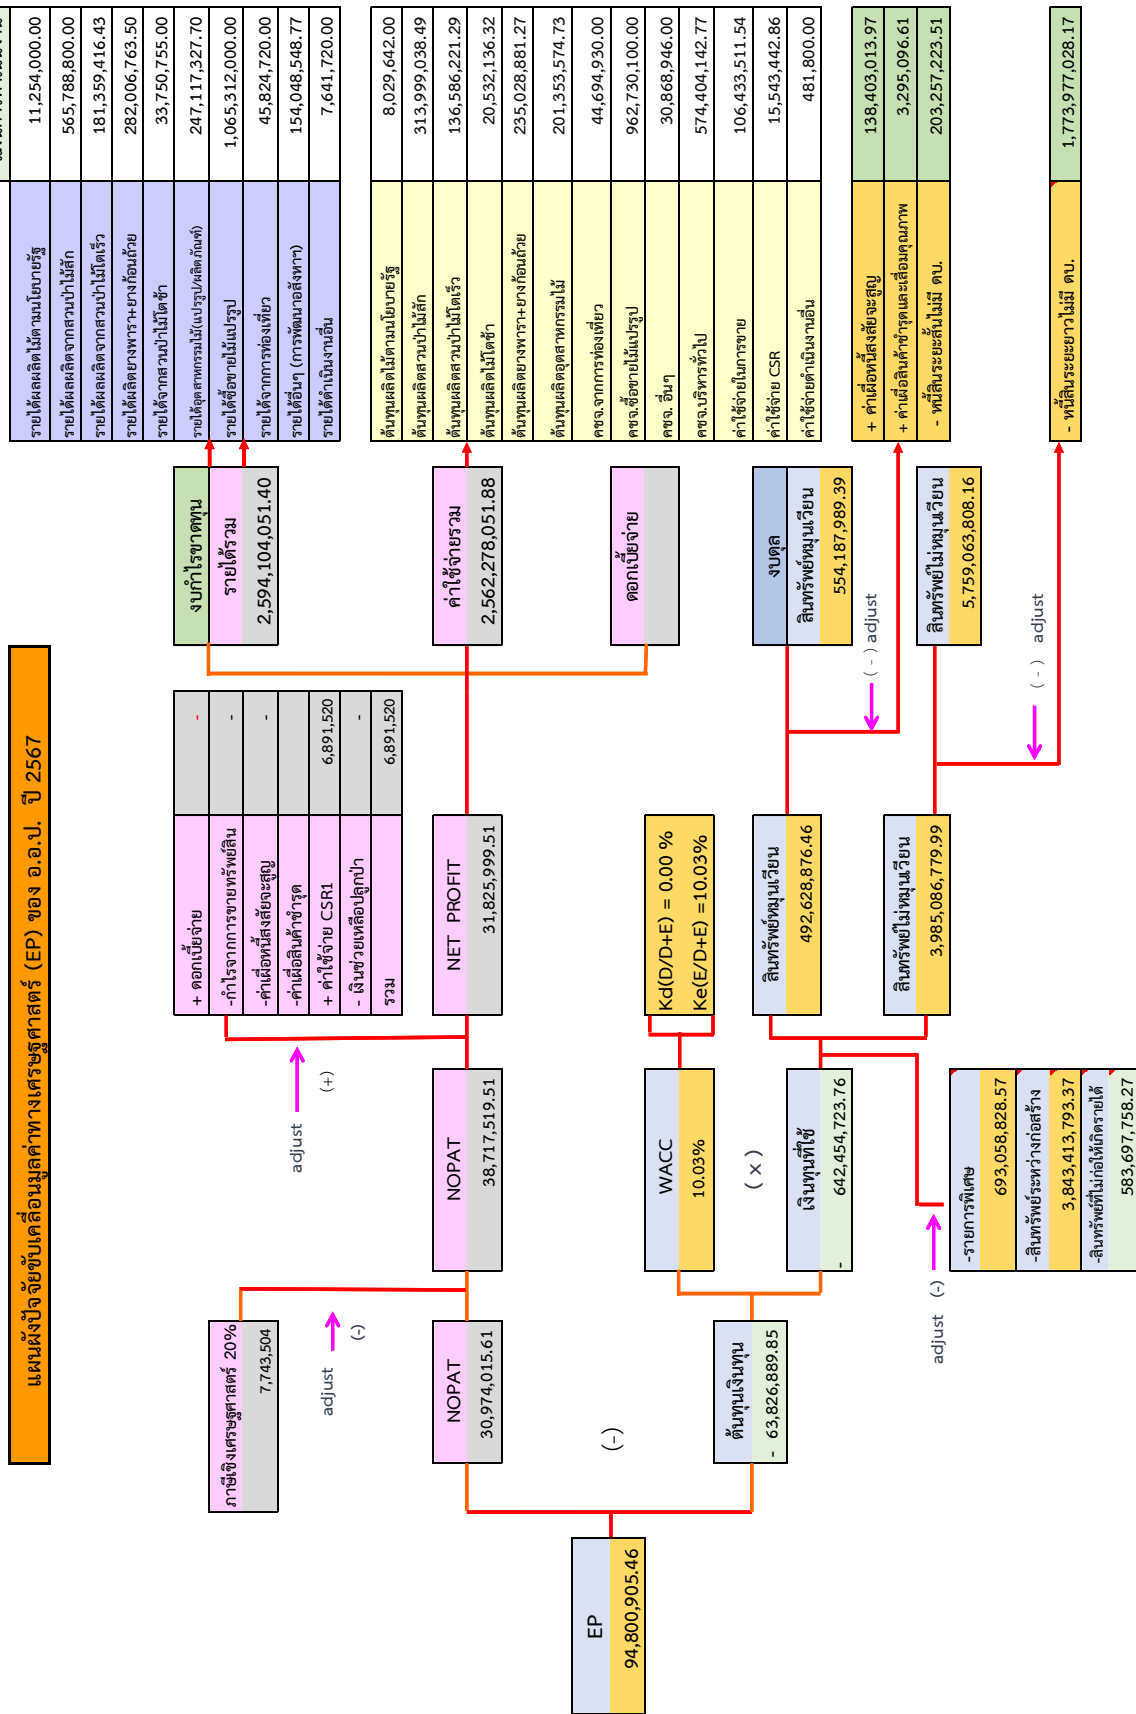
แผนผังปัจจัยขับเคลื่อนมูลค่าทางเศรษฐศาสตร์ (EP) ของ อ.อ.ป. ปี 2567

EP
94,800,905.46

(-)

NOPAT
30,974,015.61

ภาษีเชิงเศรษฐศาสตร์ 20%
7,743,504

adjust (-)

NOPAT
38,717,519.51

adjust (+)

NET PROFIT
31,825,999.51

| + ดอกเบี้ยจ่าย | - |
|---|---|
| -กำไรจากการขายทรัพย์สิน | - |
| -ค่าเผื่อหนี้สงสัยจะสูญ | - |
| -ค่าเผื่อสินค้าชำรุด | |
| + ค่าใช้จ่าย CSR1 | 6,891,520 |
| - เงินช่วยเหลือปลูกป่า | - |
| รวม | 6,891,520 |

งบกำไรขาดทุน
รายได้รวม
2,594,104,051.40

ค่าใช้จ่ายรวม
2,562,278,051.88

ดอกเบี้ยจ่าย

| รายได้ผลผลิตไม้ตามนโยบายรัฐ | 11,254,000.00 |
|---|---|
| รายได้ผลผลิตจากสวนป่าไม้สัก | 565,788,800.00 |
| รายได้ผลผลิตจากสวนป่าไม้โตเร็ว | 181,359,416.43 |
| รายได้ผลิตยางพารา+ยางก้อนถ้วย | 282,006,763.50 |
| รายได้จากสวนป่าไม้โตช้า | 33,750,755.00 |
| รายได้อุตสาหกรรมไม้(แปรรูป/ผลิตภัณฑ์) | 247,117,327.70 |
| รายได้ซื้อขายไม้แปรรูป | 1,065,312,000.00 |
| รายได้จากการท่องเที่ยว | 45,824,720.00 |
| รายได้อื่นๆ (การพัฒนาอสังหาฯ) | 154,048,548.77 |
| รายได้ดำเนินงานอื่น | 7,641,720.00 |

| ต้นทุนผลิตไม้ตามนโยบายรัฐ | 8,029,642.00 |
|---|---|
| ต้นทุนผลิตสวนป่าไม้สัก | 313,999,038.49 |
| ต้นทุนผลิตสวนป่าไม้โตเร็ว | 136,586,221.29 |
| ต้นทุนผลิตไม้โตช้า | 20,532,136.32 |
| ต้นทุนผลิตยางพารา+ยางก้อนถ้วย | 235,028,881.27 |
| ต้นทุนผลิตอุตสาหกรรมไม้ | 201,353,574.73 |
| คชจ.จากการท่องเที่ยว | 44,694,930.00 |
| คชจ.ซื้อขายไม้แปรรูป | 962,730,100.00 |
| คชจ. อื่นๆ | 30,868,946.00 |
| คชจ.บริหารทั่วไป | 574,404,142.77 |
| ค่าใช้จ่ายในการขาย | 106,433,511.54 |
| ค่าใช้จ่าย CSR | 15,543,442.86 |
| ค่าใช้จ่ายดำเนินงานอื่น | 481,800.00 |

ต้นทุนเงินทุน
- 63,826,889.85

WACC
10.03%

Kd(D/D+E) = 0.00 %
Ke(E/D+E) =10.03%

( x )

เงินทุนที่ใช้
- 642,454,723.76

สินทรัพย์หมุนเวียน
492,628,876.46

สินทรัพย์ไม่หมุนเวียน
3,985,086,779.99

งบดุล
สินทรัพย์หมุนเวียน
554,187,989.39

( - ) adjust

สินทรัพย์ไม่หมุนเวียน
5,759,063,808.16

( - ) adjust

| + ค่าเผื่อหนี้สงสัยจะสูญ | 138,403,013.97 |
|---|---|
| + ค่าเผื่อสินค้าชำรุดและเสื่อมคุณภาพ | 3,295,096.61 |
| - หนี้สินระยะสั้นไม่มี ดบ. | 203,257,223.51 |

| - หนี้สินระยะยาวไม่มี ดบ. | 1,773,977,028.17 |
|---|---|

adjust (-)

| -รายการพิเศษ | 693,058,828.57 |
|---|---|
| -สินทรัพย์ระหว่างก่อสร้าง | 3,843,413,793.37 |
| -สินทรัพย์ที่ไม่ก่อให้เกิดรายได้ | 583,697,758.27 |